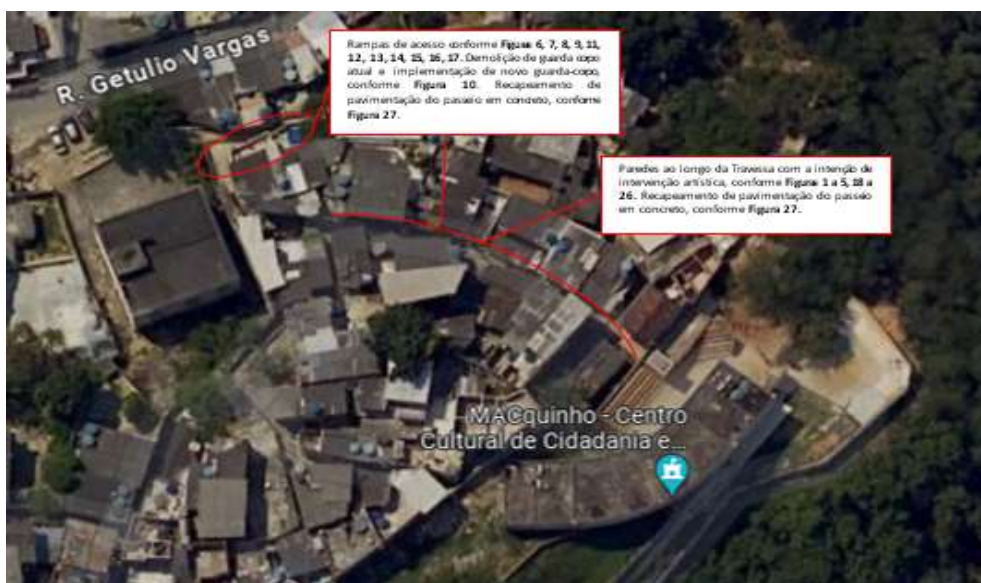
R. Getulio Vargas

Rampas de acesso conforme Figuras 6, 7, 8, 9, 11, 12, 13, 14, 15, 16, 17. Demolição de guarda copo atual e implementação de novo guarda-copo, conforme Figura 10. Recapeamento de pavimentação do passeio em concreto, conforme Figura 27.

Paredes ao longo da Travessa com a intenção de intervenção artística, conforme Figuras 1 a 5, 18 a 26. Recapeamento de pavimentação do passeio em concreto, conforme Figura 27.

MACquinho - Centro Cultural de Cidadania e...